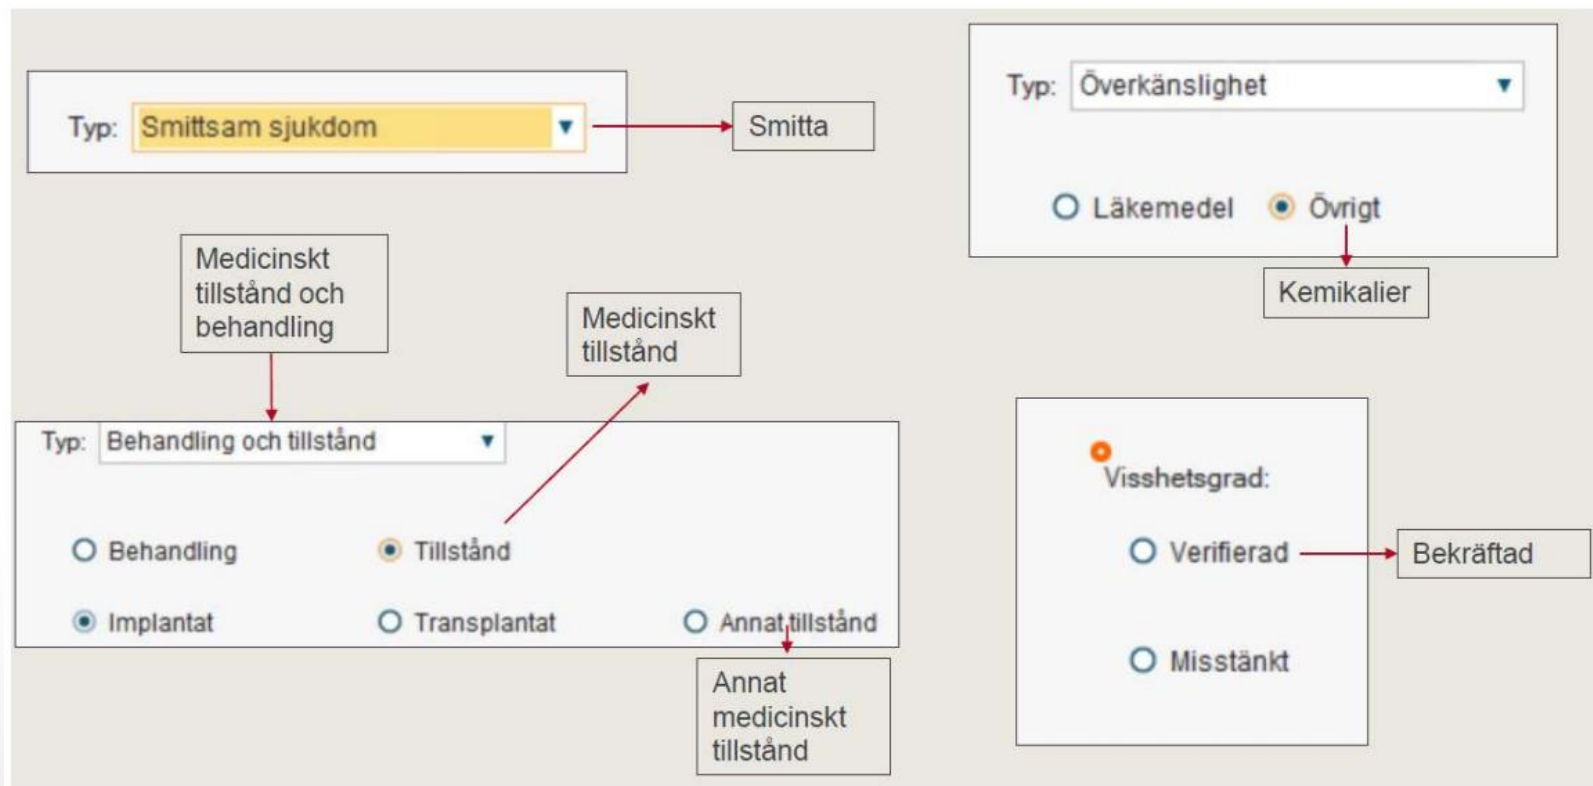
Typ: Smittsam sjukdom ▼

Smitta

Typ: Överkänslighet ▼

Läkemedel Övrigt

Kemikalier

Medicinskt tillstånd och behandling

Medicinskt tillstånd

Typ: Behandling och tillstånd ▼

Behandling Tillstånd

Implantat Transplantat Annat tillstånd

Annat medicinskt tillstånd

Visshetsgrad:

Verifierad

Bekräftad

Misstänkt